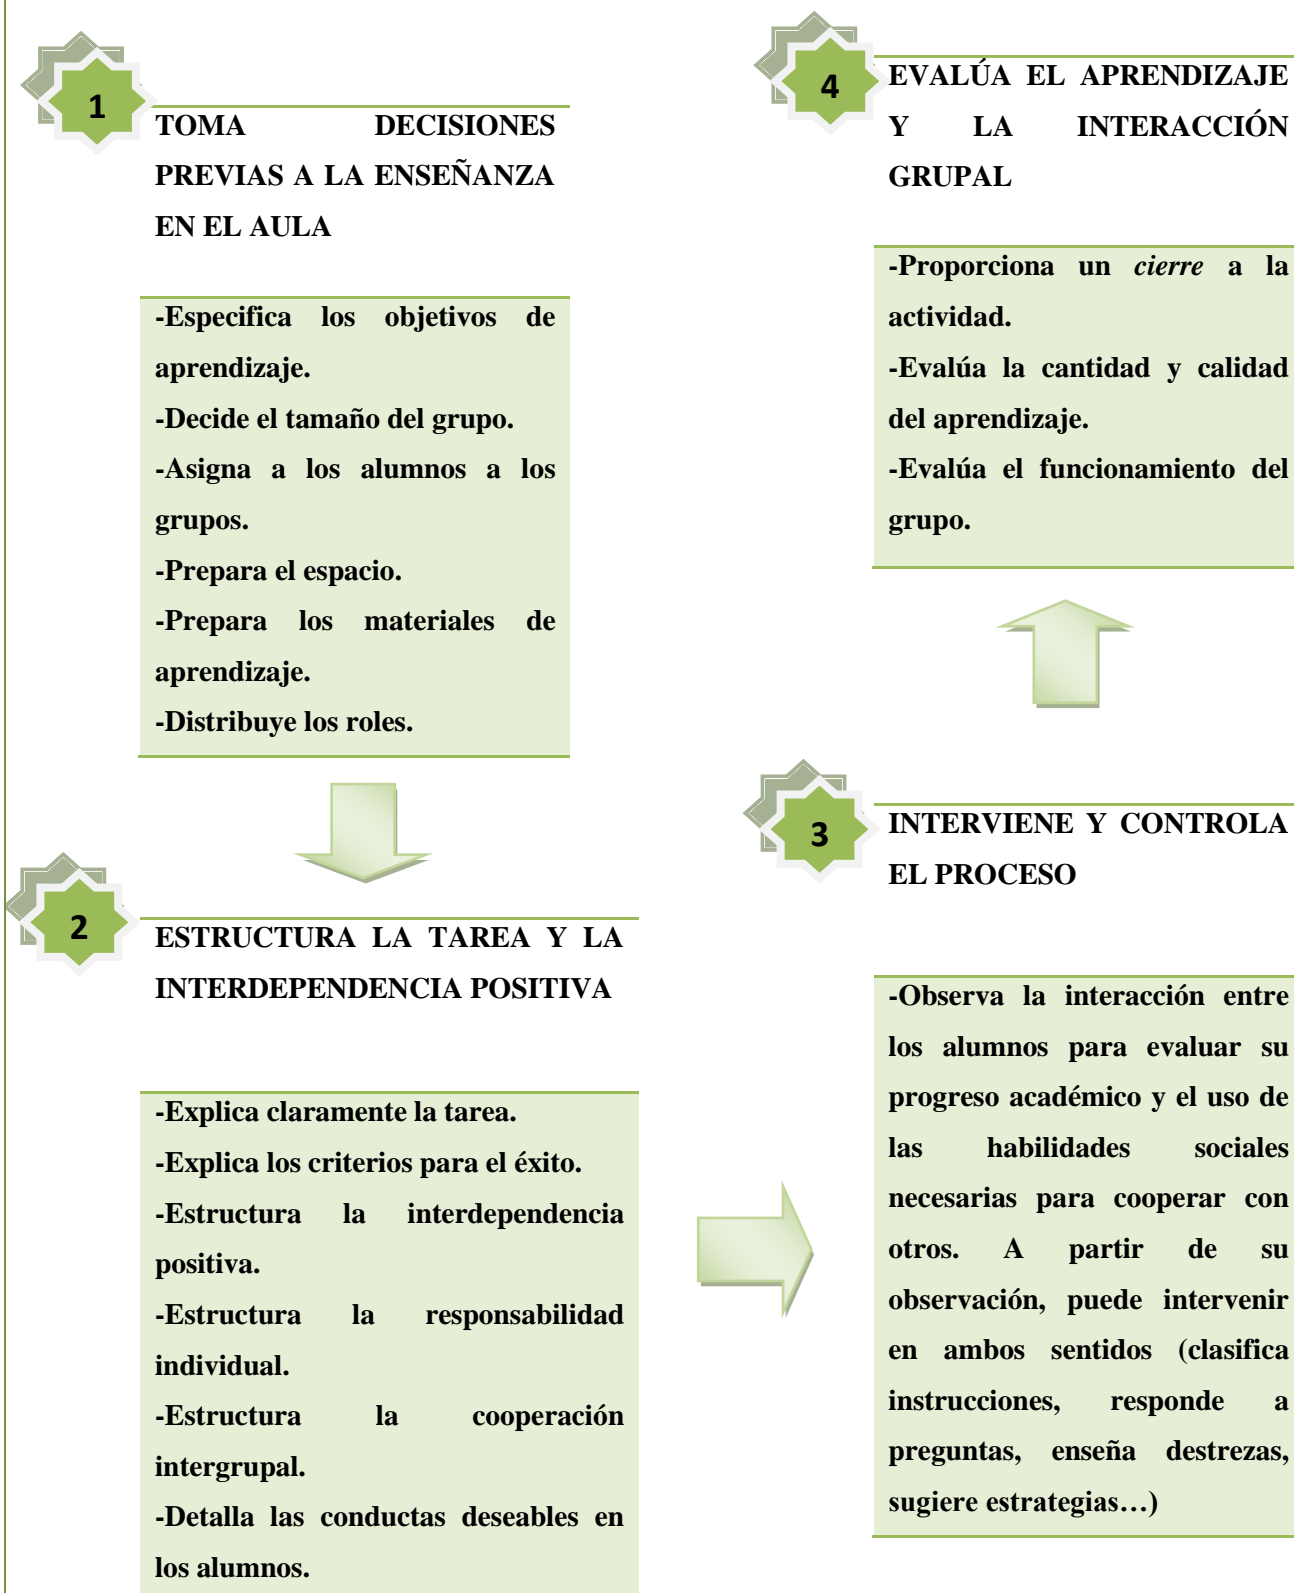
1

TOMA DECISIONES PREVIAS A LA ENSEÑANZA EN EL AULA

-Especifica los objetivos de aprendizaje.
-Decide el tamaño del grupo.
-Asigna a los alumnos a los grupos.
-Prepara el espacio.
-Prepara los materiales de aprendizaje.
-Distribuye los roles.

2

ESTRUCTURA LA TAREA Y LA INTERDEPENDENCIA POSITIVA

-Explica claramente la tarea.
-Explica los criterios para el éxito.
-Estructura la interdependencia positiva.
-Estructura la responsabilidad individual.
-Estructura la cooperación intergrupal.
-Detalla las conductas deseables en los alumnos.

3

INTERVIENE Y CONTROLA EL PROCESO

-Observa la interacción entre los alumnos para evaluar su progreso académico y el uso de las habilidades sociales necesarias para cooperar con otros. A partir de su observación, puede intervenir en ambos sentidos (clasifica instrucciones, responde a preguntas, enseña destrezas, sugiere estrategias…)

4

EVALÚA EL APRENDIZAJE Y LA INTERACCIÓN GRUPAL

-Proporciona un *cierre* a la actividad.
-Evalúa la cantidad y calidad del aprendizaje.
-Evalúa el funcionamiento del grupo.